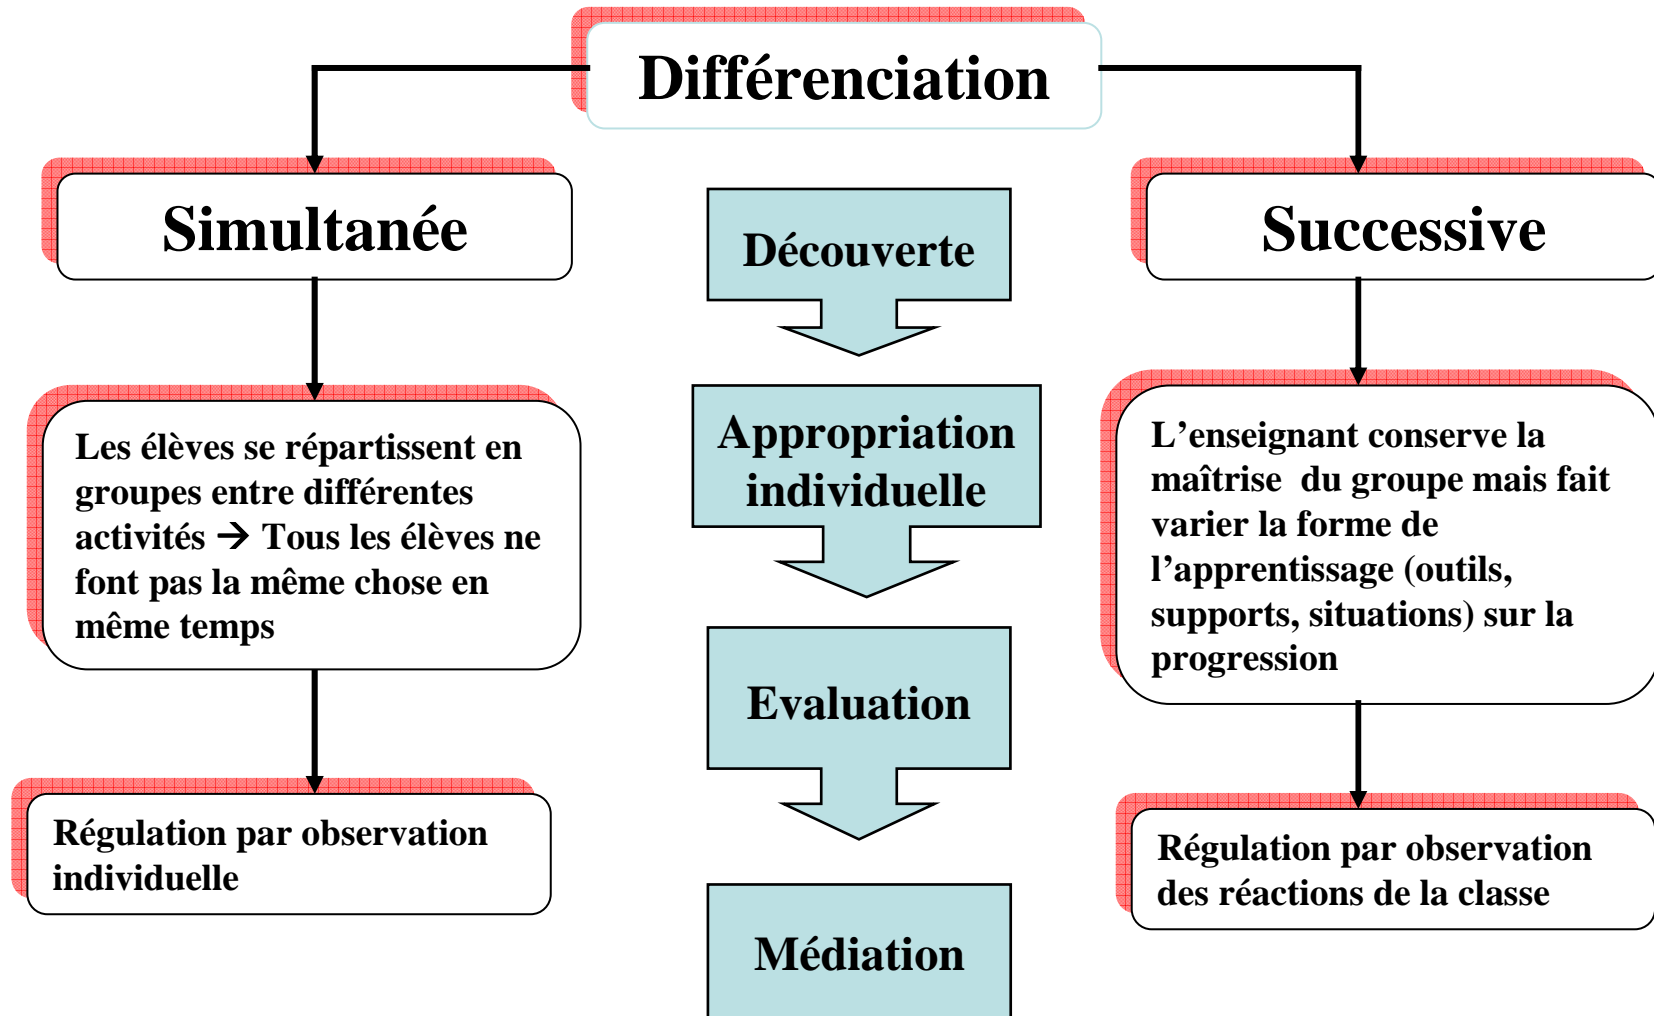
Différenciation

Simultanée

Les élèves se répartissent en groupes entre différentes activités → Tous les élèves ne font pas la même chose en même temps

Régulation par observation individuelle

Découverte

Appropriation individuelle

Evaluation

Médiation

Successive

L'enseignant conserve la maîtrise du groupe mais fait varier la forme de l'apprentissage (outils, supports, situations) sur la progression

Régulation par observation des réactions de la classe